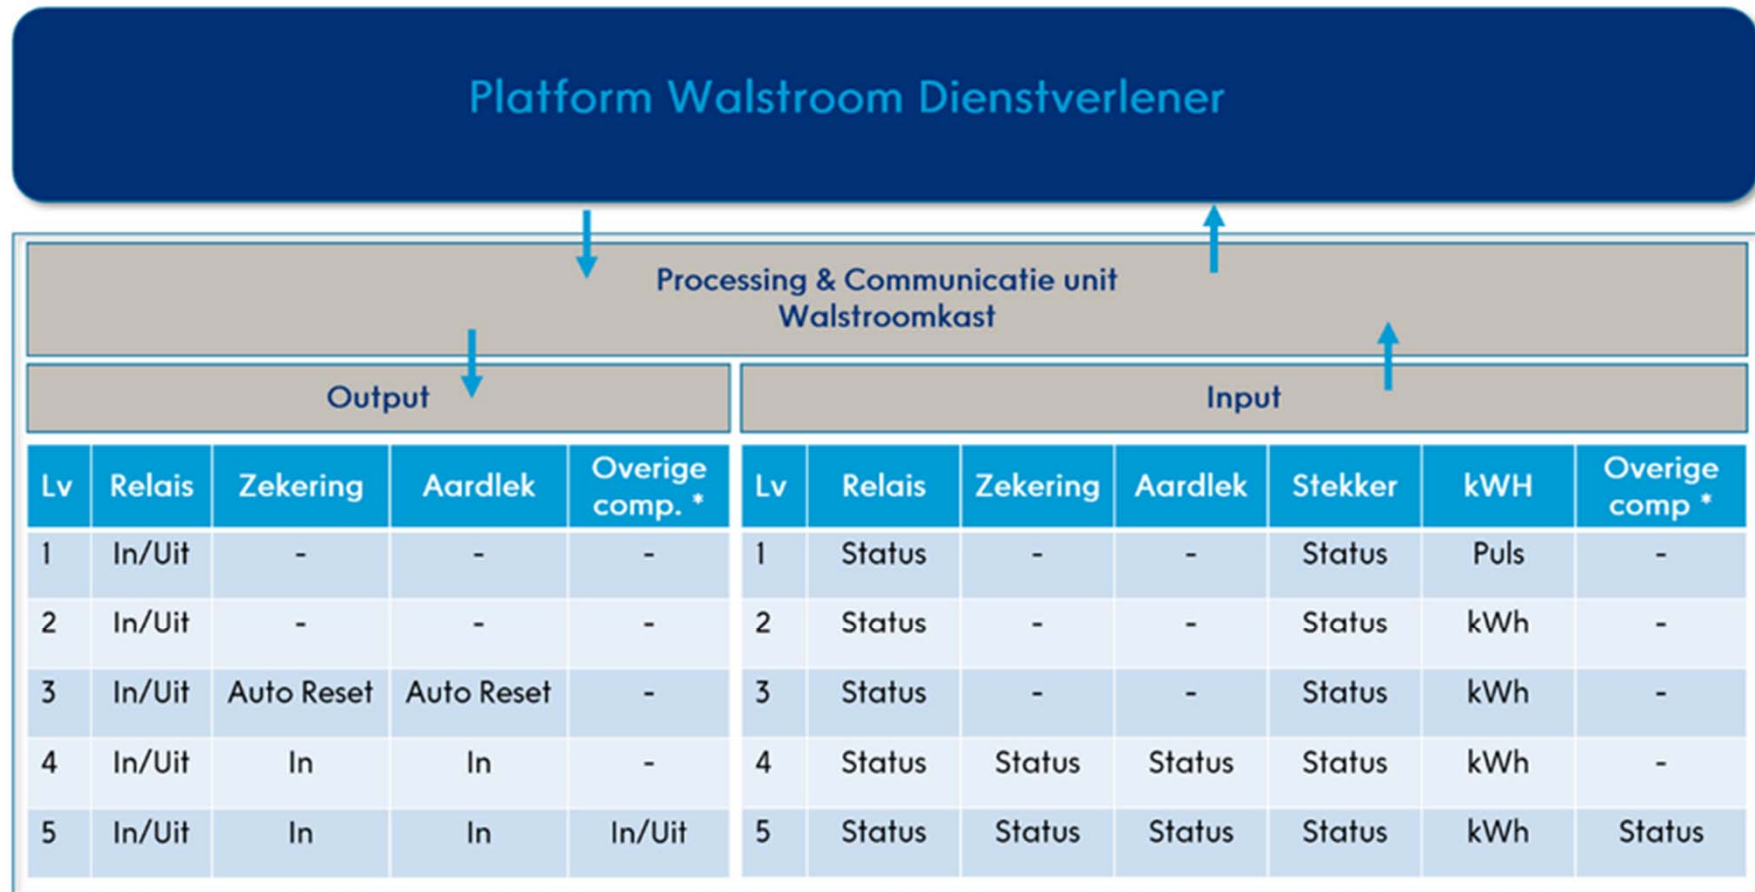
Platform Walstroom Dienstverlener

Processing & Communicatie unit
Walstroomkast

Output

| Lv | Relais | Zekering | Aardlek | Overige comp. * |
|---|---|---|---|---|
| 1 | In/Uit | - | - | - |
| 2 | In/Uit | - | - | - |
| 3 | In/Uit | Auto Reset | Auto Reset | - |
| 4 | In/Uit | In | In | - |
| 5 | In/Uit | In | In | In/Uit |

Input

| Lv | Relais | Zekering | Aardlek | Stekker | kWH | Overige comp * |
|---|---|---|---|---|---|---|
| 1 | Status | - | - | Status | Puls | - |
| 2 | Status | - | - | Status | kWh | - |
| 3 | Status | - | - | Status | kWh | - |
| 4 | Status | Status | Status | Status | kWh | - |
| 5 | Status | Status | Status | Status | kWh | Status |